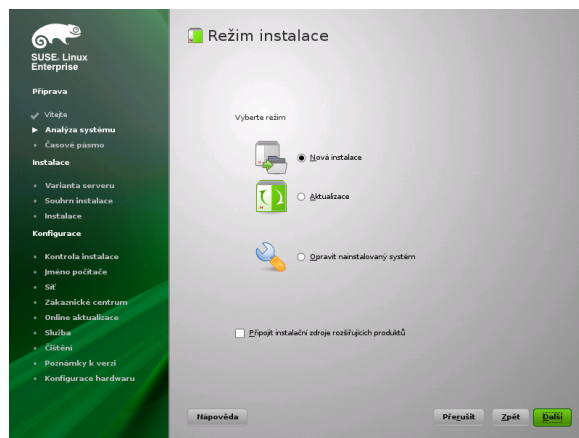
SUSE. Linux Enterprise

Příprava

Vítejte
Analýza systému
Časové pásmo

Instalace

Varianta serveru
Souhrn instalace
Instalace

Konfigurace

Kontrola instalace
Jméno počítače
Síť
Zákaznické centrum
Online aktualizace
Služba
Čištění
Poznámky k verzi
Konfigurace hardwaru

Režim instalace

Vyberte režim

Nová instalace

Aktualizace

Opravit nainstalovaný systém

Připojit instalační zdroje rozšiřujících produktů

Nápověda

Přerušit

Zpět

Další